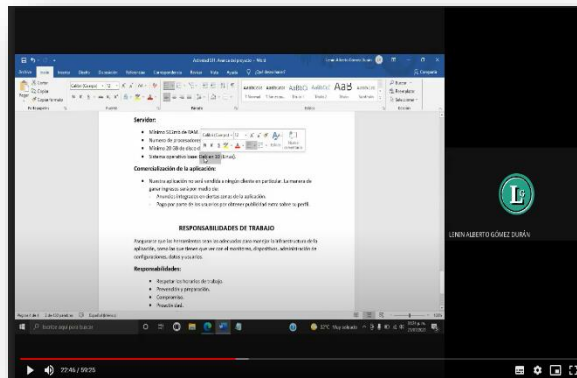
Servidor:

- Mínimo 512mb de RAM
- Numero de procesadores
- Mínimo 20 GB de disco d
- Sistema operativo base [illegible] (linux).

Comercialización de la aplicación:

- Nuestra aplicación no será vendida a ningún cliente en particular. La manera de ganar ingresos será por medio de:
  - Anuncios integrados en ciertas áreas de la aplicación.
  - Pago por parte de los usuarios por obtener publicidad para saber su perfil.

RESPONSABILIDADES DE TRABAJO

Asegurarse que las herramientas sean las adecuadas para manejar la infraestructura de la aplicación, revisa las que tienen que ver con el mantenimiento, dispositivos, administración de configuraciones, datos y usuarios.

Responsabilidades:

- Respetar los horarios de trabajo.
- Proactividad y preparación.
- Compromiso.
- Proactividad.

LENIN ALBERTO GÓMEZ DURÁN

22:46 / 59:25